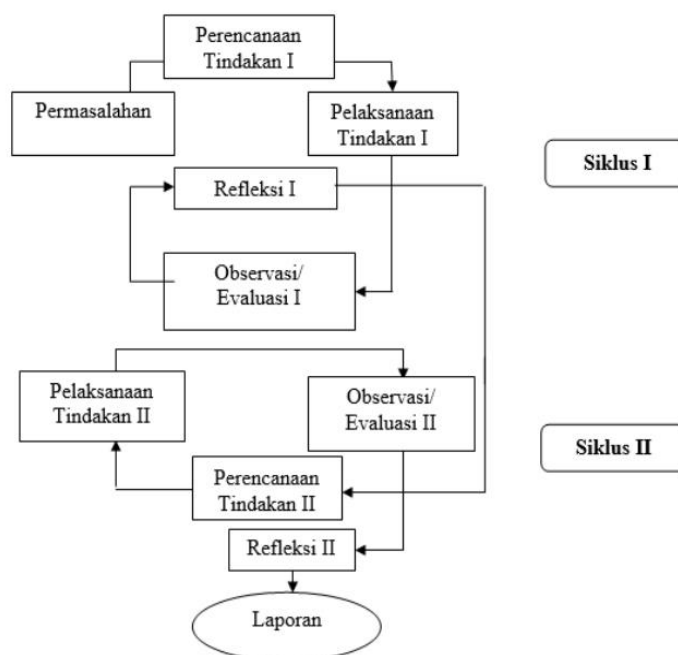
Perencanaan Tindakan I

Permasalahan

Pelaksanaan Tindakan I

Siklus I

Refleksi I

Observasi/ Evaluasi I

Pelaksanaan Tindakan II

Observasi/ Evaluasi II

Siklus II

Perencanaan Tindakan II

Refleksi II

Laporan